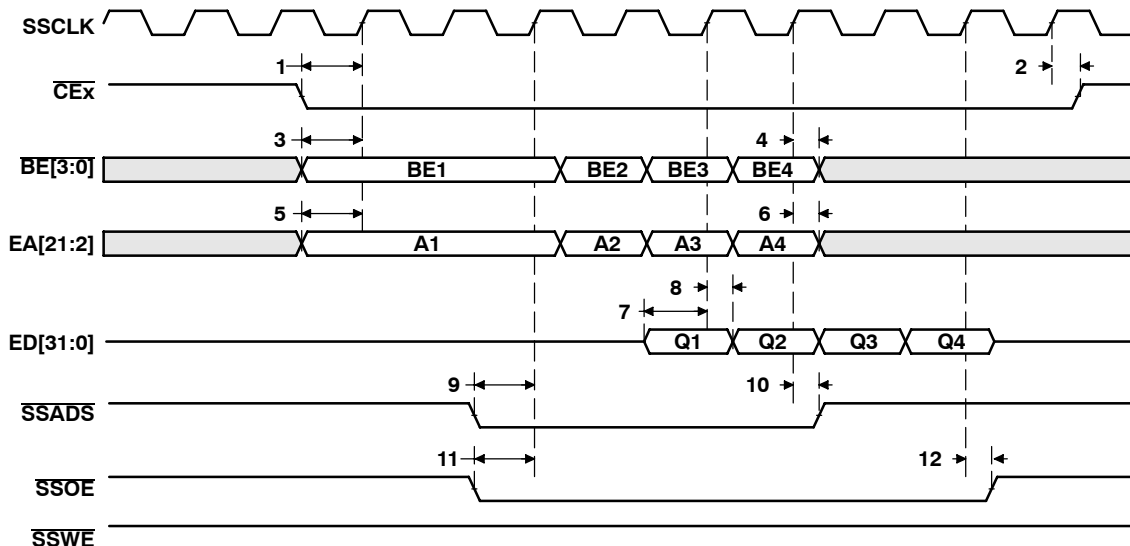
SSCLK

1

2

$\overline{CEx}$

3

4

$\overline{BE[3:0]}$

BE1

BE2

BE3

BE4

5

6

EA[21:2]

A1

A2

A3

A4

8

7

ED[31:0]

Q1

Q2

Q3

Q4

9

10

$\overline{SSADS}$

11

12

$\overline{SSOE}$

$\overline{SSWE}$